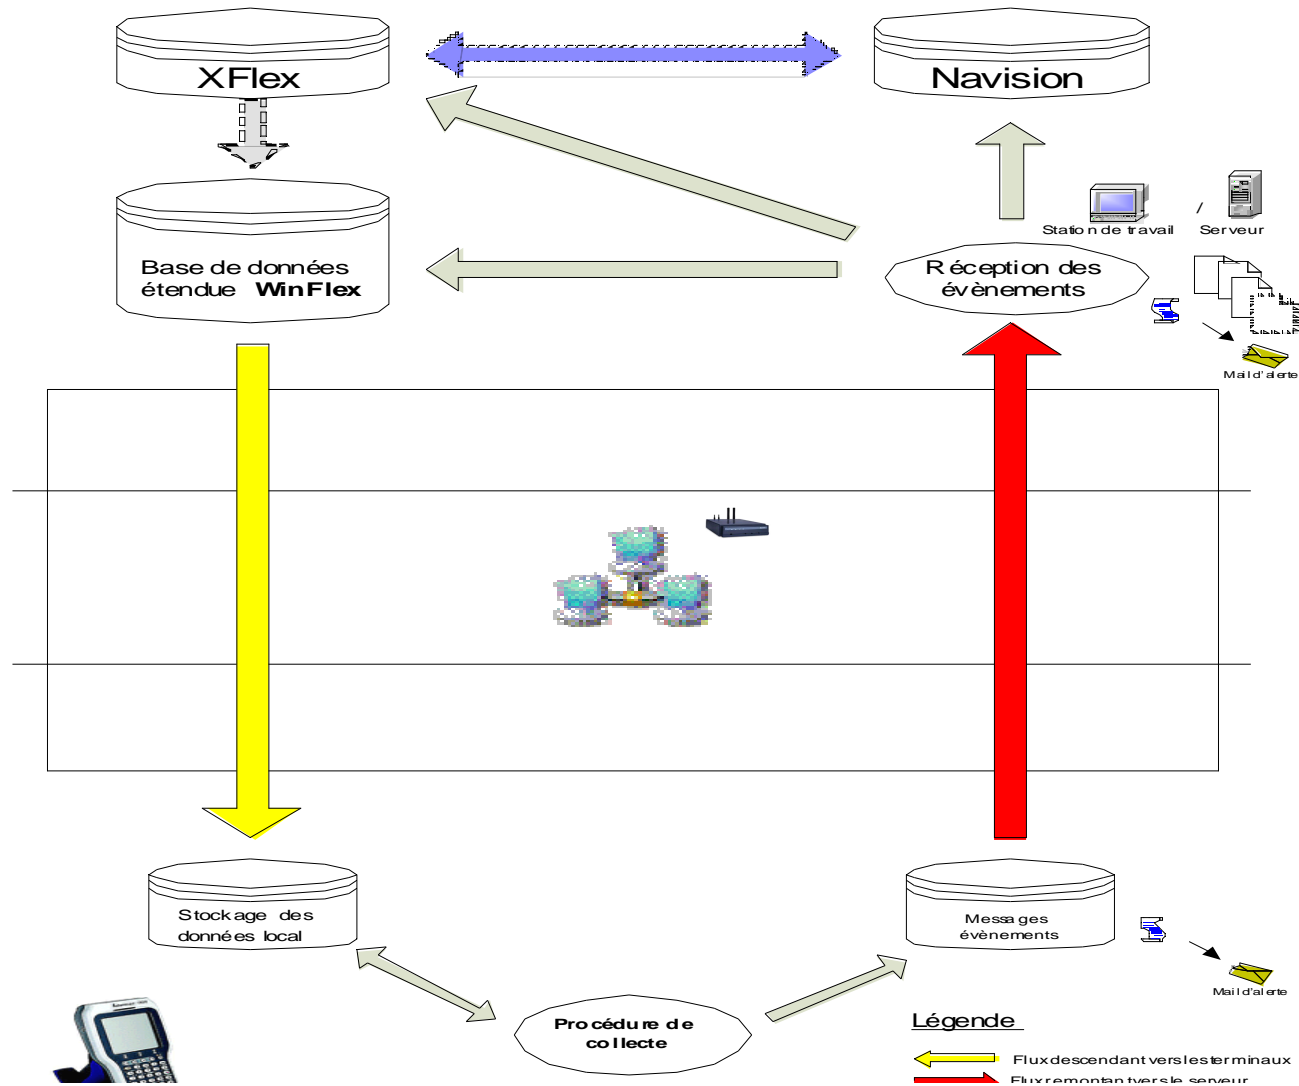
XFlex

Navision

Base de données étendue WinFlex

Station de travail / Serveur

Réception des évènements

Mail d'alerte

Stockage des données local

Messages évènements

Mail d'alerte

Procédure de collecte

Légende

Flux descendant vers les terminaux

Flux remontant vers le serveur